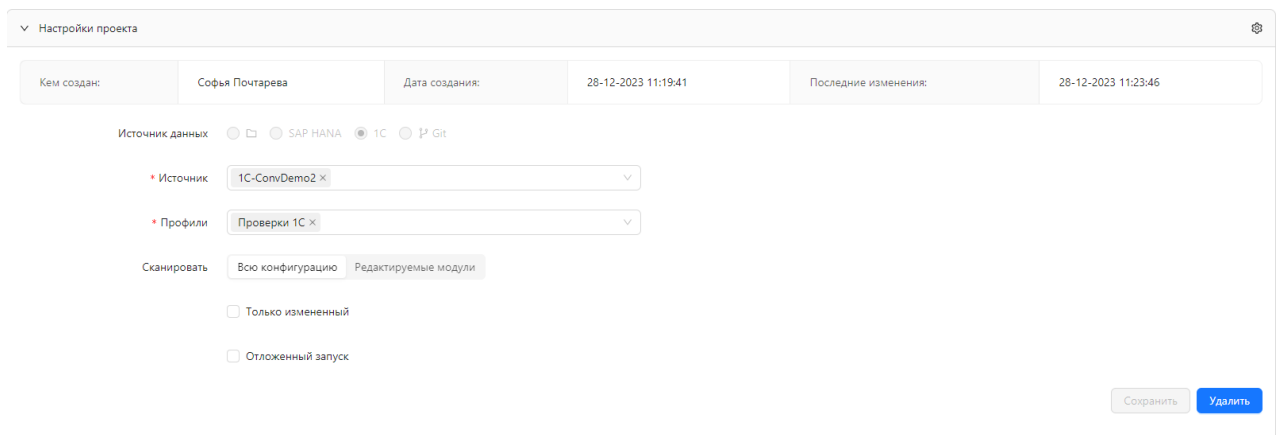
Настройки проекта

| Кем создан: | Софья Почтарева | Дата создания: | 28-12-2023 11:19:41 | Последние изменения: | 28-12-2023 11:23:46 |
|---|---|---|---|---|---|

Источник данных SAP HANA 1C Git

* Источник 1C-ConvDemo2 ×

* Профили Проверки 1С ×

Сканировать Всю конфигурацию Редактируемые модули

Только измененный

Отложенный запуск

Сохранить Удалить